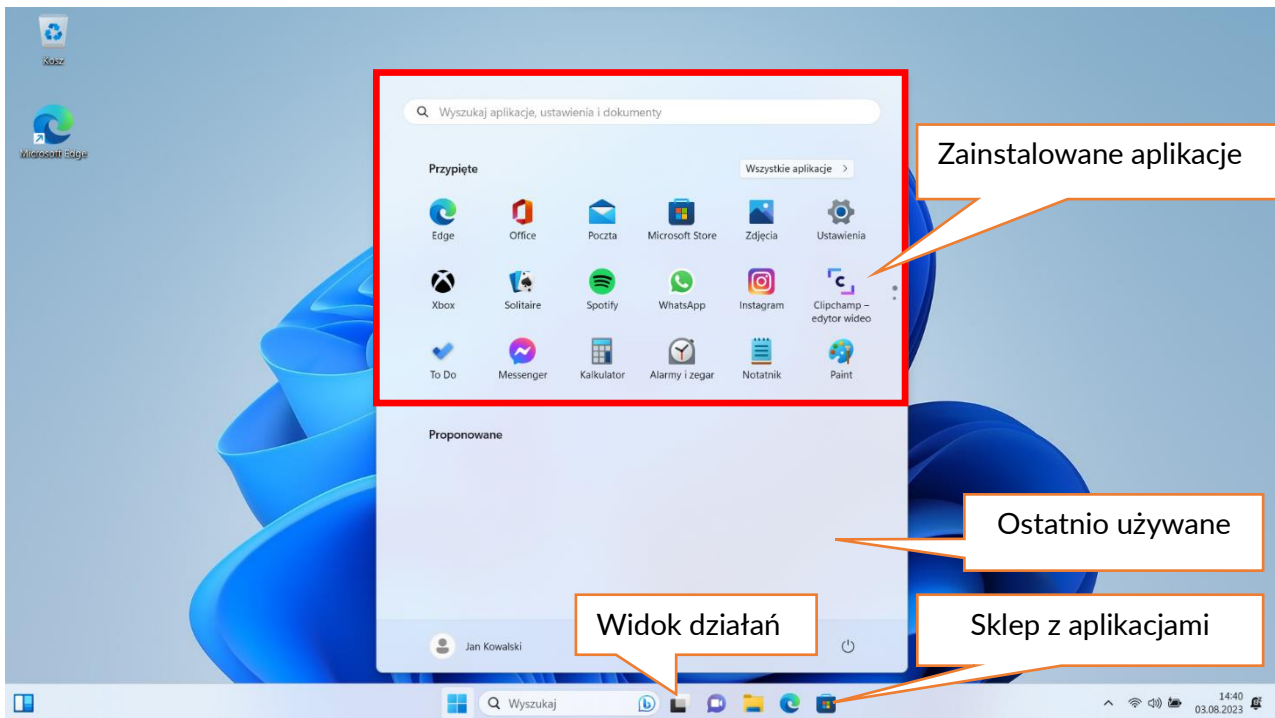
Kosz

Microsoft Edge

Wyszukaj aplikacje, ustawienia i dokumenty

Przypięte

Wszystkie aplikacje >

Edge
Office
Poczta
Microsoft Store
Zdjęcia
Ustawienia

Xbox
Solitaire
Spotify
WhatsApp
Instagram
Clipchamp – edytor wideo

To Do
Messenger
Kalkulator
Alarmy i zegar
Notatnik
Paint

Zainstalowane aplikacje

Proponowane

Ostatnio używane

Jan Kowalski

Widok działań

Sklep z aplikacjami

Wyszukaj

14:40
03.08.2023